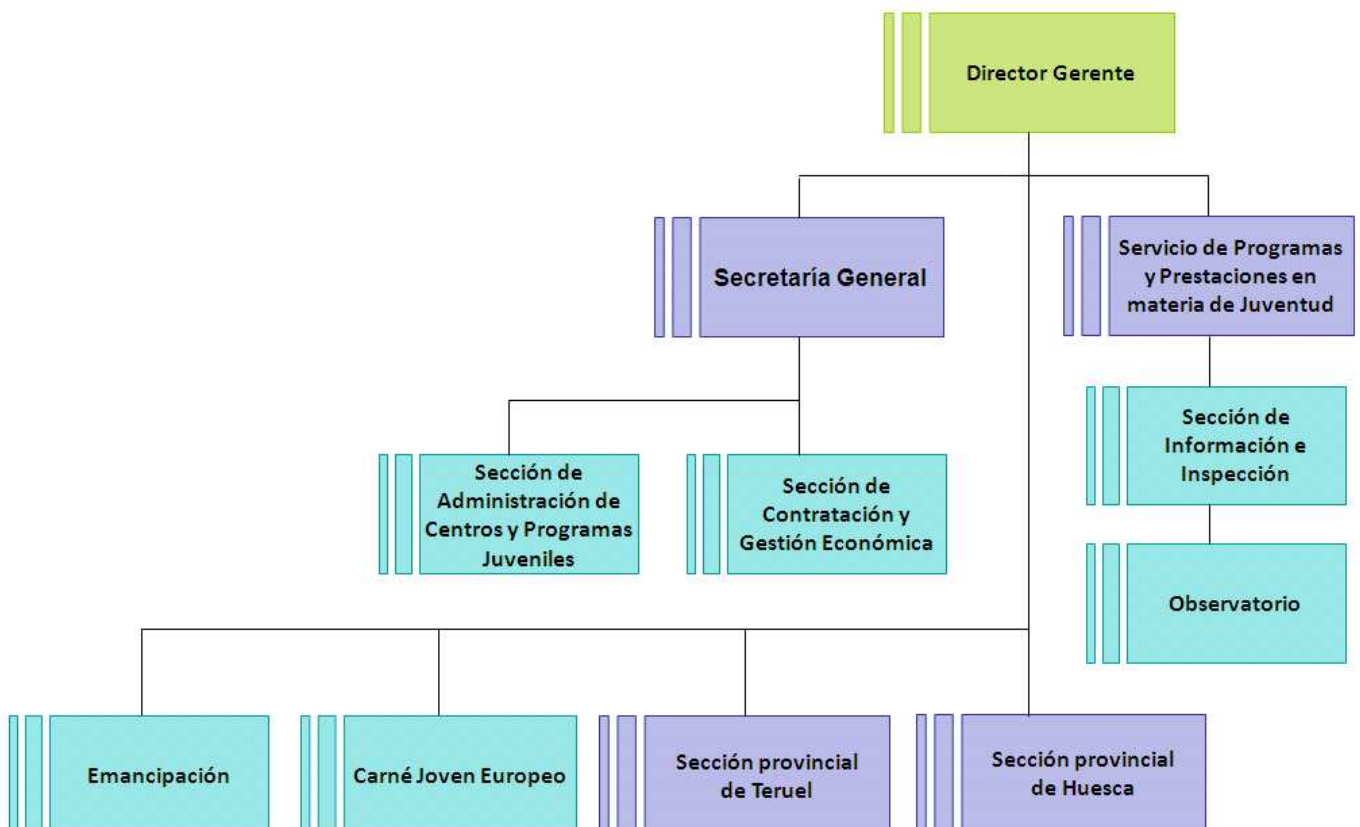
Director Gerente

Secretaría General

Servicio de Programas y Prestaciones en materia de Juventud

Sección de Administración de Centros y Programas Juveniles

Sección de Contratación y Gestión Económica

Sección de Información e Inspección

Observatorio

Emancipación

Carné Joven Europeo

Sección provincial de Teruel

Sección provincial de Huesca